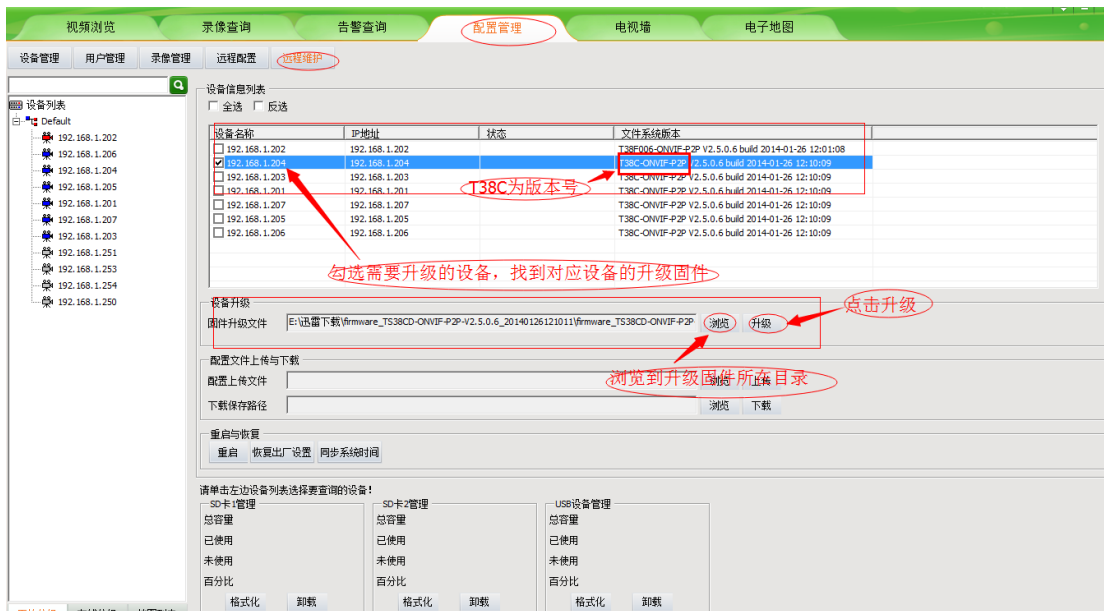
视频浏览 录像查询 告警查询 配置管理 电视墙 电子地图

设备管理 用户管理 录像管理 远程配置 远程维护

设备列表
Default
192.168.1.202
192.168.1.206
192.168.1.204
192.168.1.205
192.168.1.201
192.168.1.207
192.168.1.203
192.168.1.251
192.168.1.253
192.168.1.254
192.168.1.250

设备信息列表
全选 反选

| 设备名称 | IP地址 | 状态 | 文件系统版本 |
|---|---|---|---|
| 192.168.1.202 | 192.168.1.202 | | T38F006-ONVIF-P2P V2.5.0.6 build 2014-01-26 12:01:08 |
| 192.168.1.204 | 192.168.1.204 | | T38C-ONVIF-P2P V2.5.0.6 build 2014-01-26 12:10:09 |
| 192.168.1.203 | 192.168.1.203 | | T38C-ONVIF-P2P V2.5.0.6 build 2014-01-26 12:10:09 |
| 192.168.1.201 | 192.168.1.201 | | T38C-ONVIF-P2P V2.5.0.6 build 2014-01-26 12:10:09 |
| 192.168.1.207 | 192.168.1.207 | | T38C-ONVIF-P2P V2.5.0.6 build 2014-01-26 12:10:09 |
| 192.168.1.205 | 192.168.1.205 | | T38C-ONVIF-P2P V2.5.0.6 build 2014-01-26 12:10:09 |
| 192.168.1.206 | 192.168.1.206 | | T38C-ONVIF-P2P V2.5.0.6 build 2014-01-26 12:10:09 |

T38C为版本号

勾选需要升级的设备，找到对应设备的升级固件

设备升级
固件升级文件 E:\迅雷下载\firmware_TS38CD-ONVIF-P2P-V2.5.0.6_20140126121011\firmware_TS38CD-ONVIF-P2P 浏览 升级

点击升级

配置文件上传与下载
配置上传文件 浏览 上传
下载保存路径 浏览 下载

浏览到升级固件所在目录

重启与恢复
重启 恢复出厂设置 同步系统时间

请单击左边设备列表选择要查询的设备!
SD卡1管理
总容量
已使用
未使用
百分比
格式化 卸载

SD卡2管理
总容量
已使用
未使用
百分比
格式化 卸载

USB设备管理
总容量
已使用
未使用
百分比
格式化 卸载